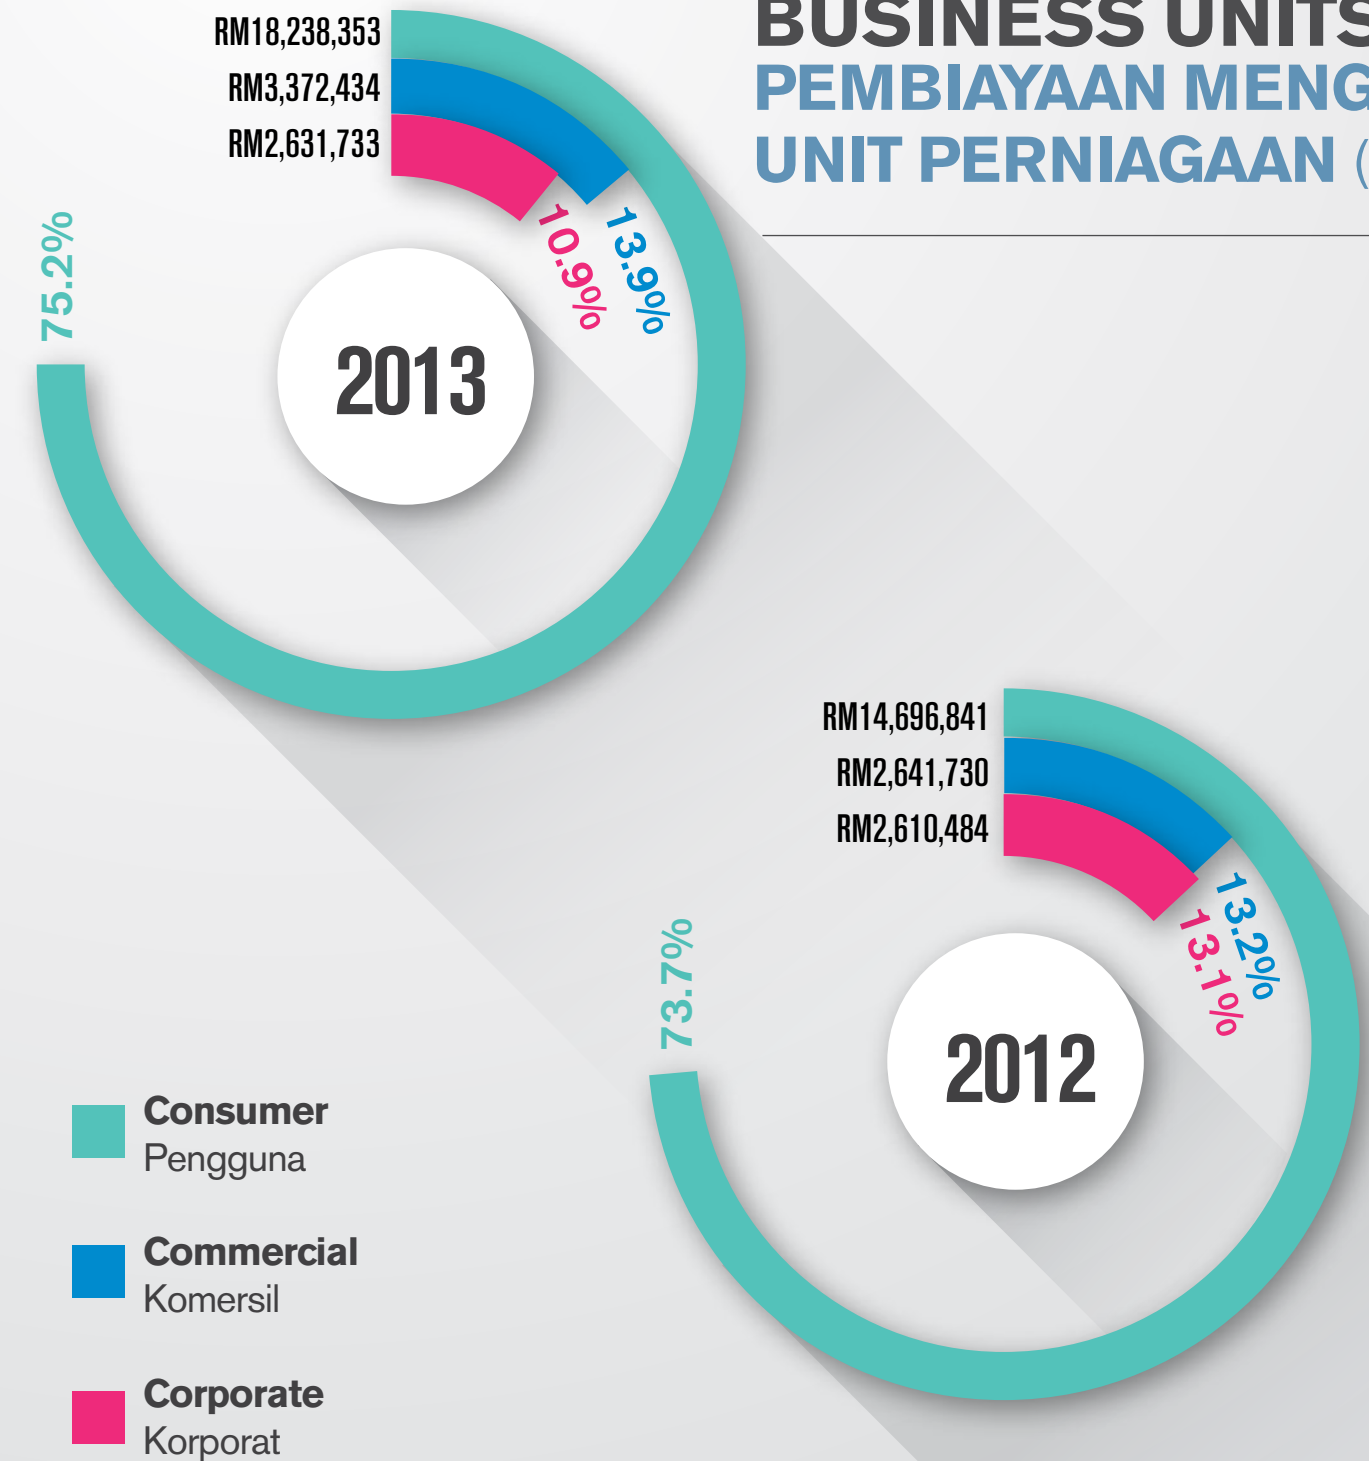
BUSINESS UNITS
PEMBIAYAAN MENG
UNIT PERNIAGAAN (

RM18,238,353
RM3,372,434
RM2,631,733

75.2%
10.9%
13.9%

2013

RM14,696,841
RM2,641,730
RM2,610,484

73.7%
13.2%
13.1%

2012

Consumer
Pengguna

Commercial
Komersil

Corporate
Korporat